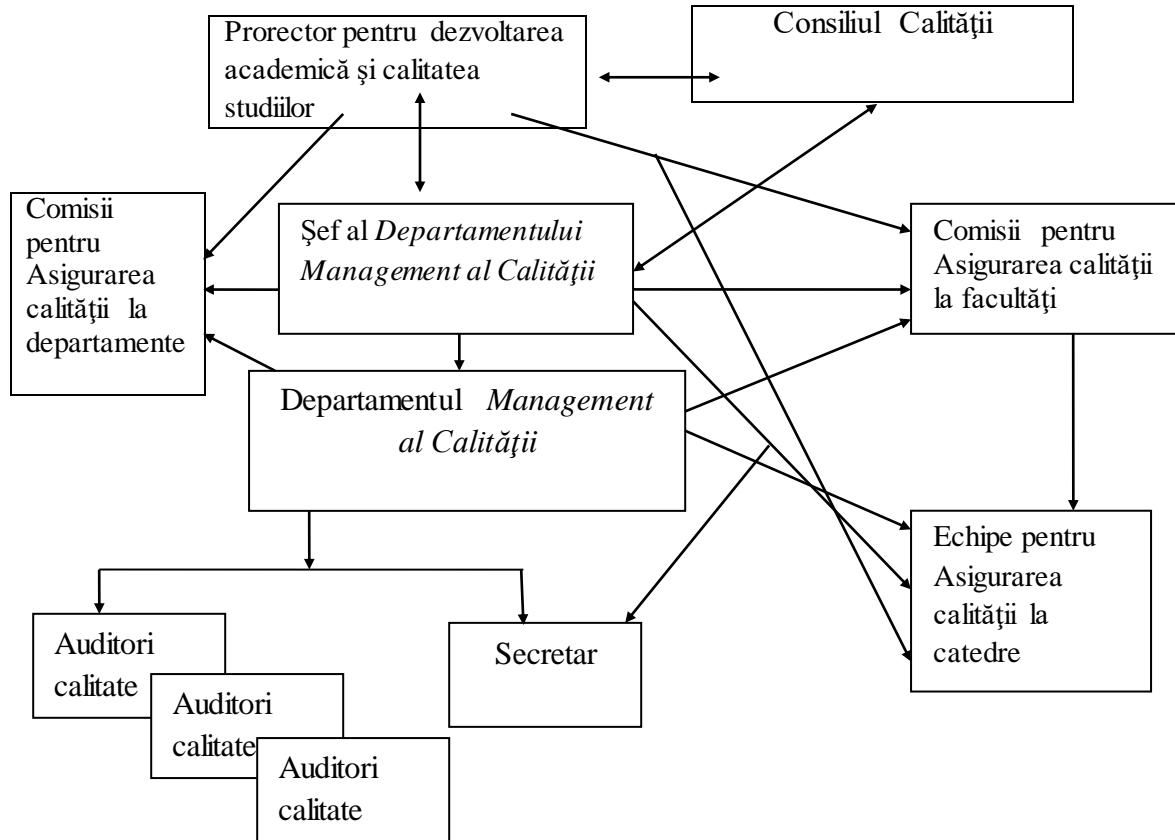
Prorector pentru dezvoltarea academică şi calitatea studiilor

Consiliul Calităţii

Comisii pentru Asigurarea calităţii la departamente

Şef al *Departamentului Management al Calităţii*

Comisii pentru Asigurarea calităţii la facultăţi

Departamentul *Management al Calităţii*

Echipe pentru Asigurarea calităţii la catedre

Auditori calitate

Auditori calitate

Auditori calitate

Secretar